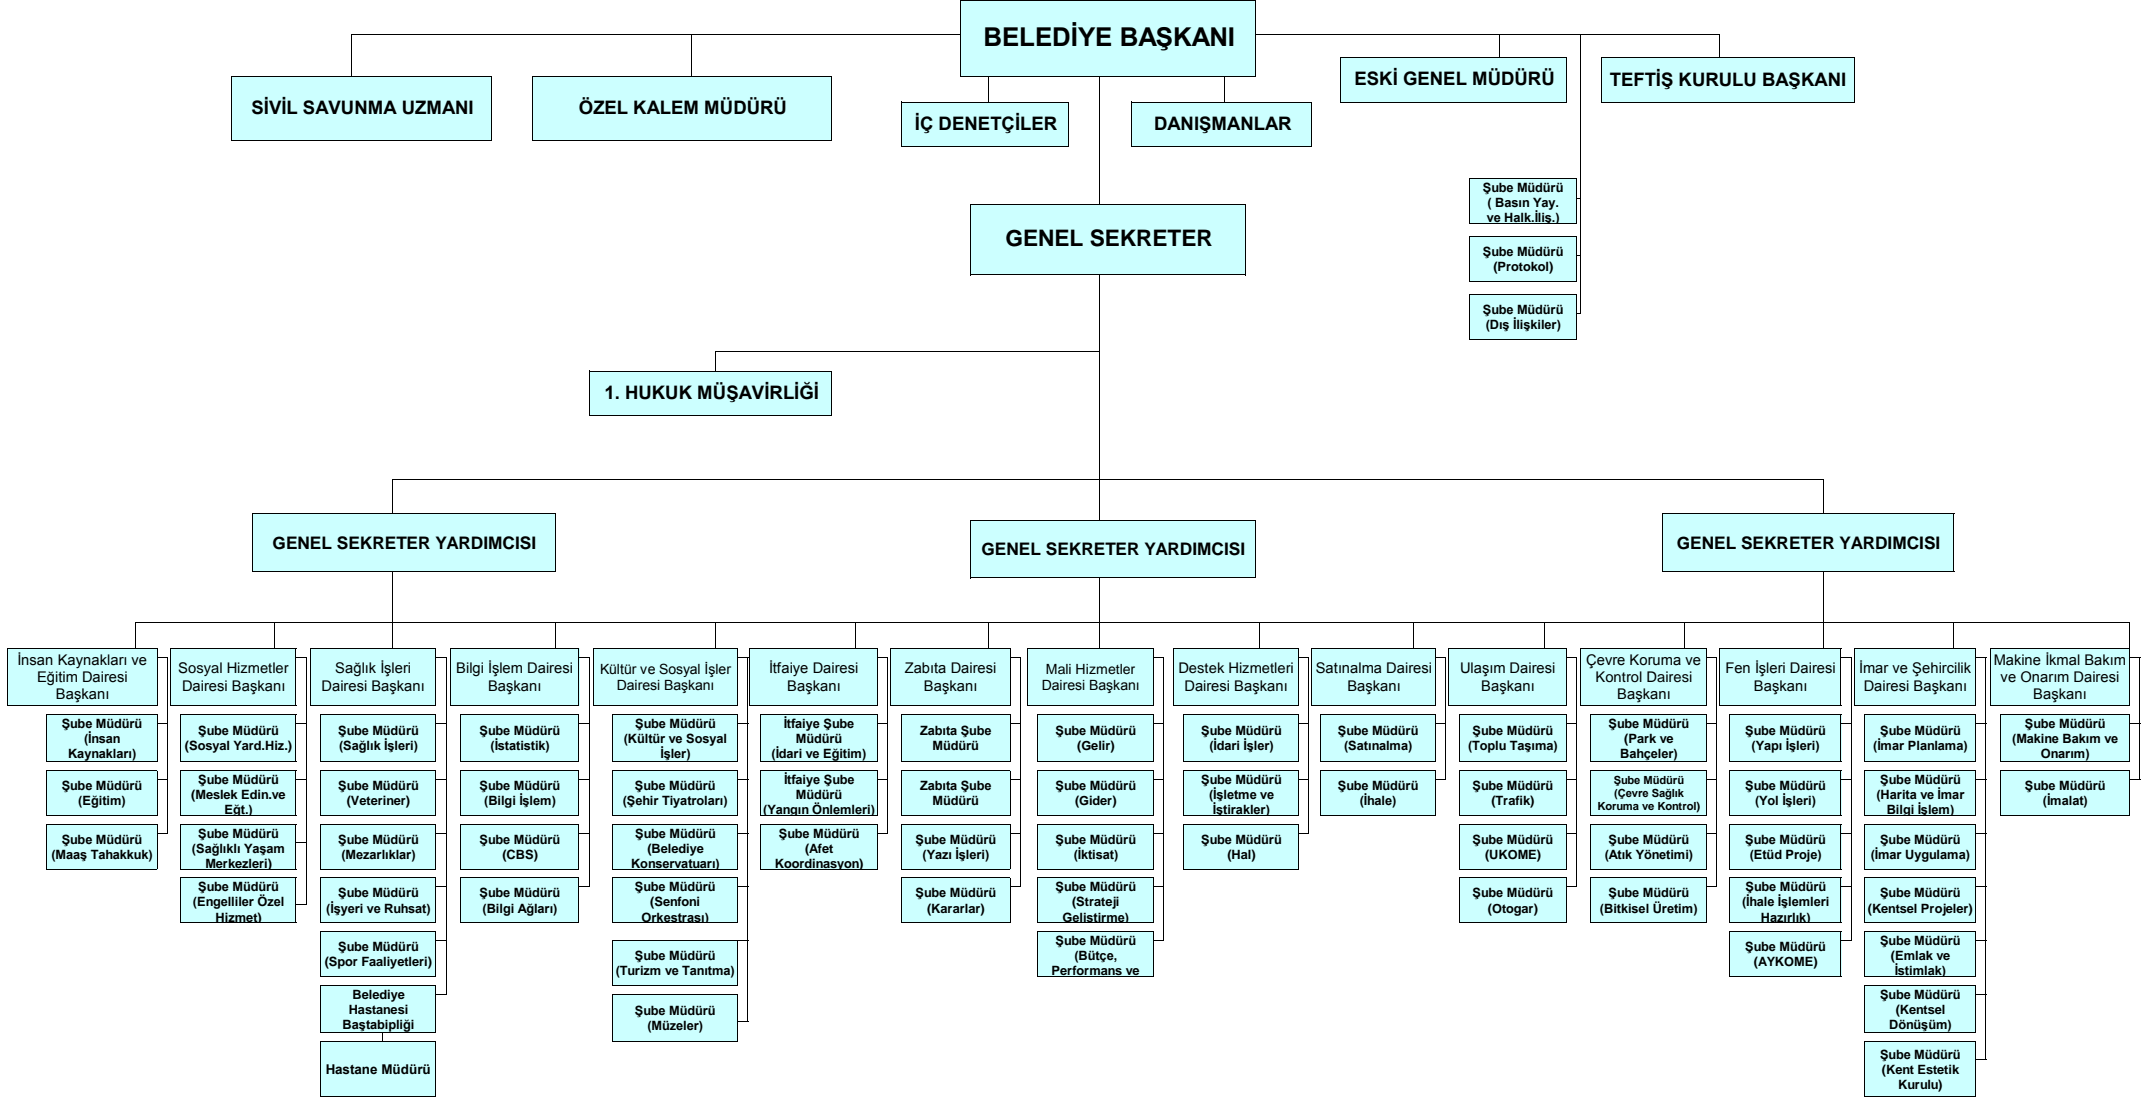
BELEDİYE BAŞKANI

SİVİL SAVUNMA UZMANI

ÖZEL KALEM MÜDÜRÜ

İÇ DENETÇİLER

DANIŞMANLAR

ESKİ GENEL MÜDÜRÜ

TEFTİŞ KURULU BAŞKANI

Şube Müdürü ( Basın Yay. ve Halk.İliş.)

Şube Müdürü (Protokol)

Şube Müdürü (Dış İlişkiler)

GENEL SEKRETER

1. HUKUK MÜŞAVİRLİĞİ

GENEL SEKRETER YARDIMCISI

GENEL SEKRETER YARDIMCISI

GENEL SEKRETER YARDIMCISI

İnsan Kaynakları ve Eğitim Dairesi Başkanı

Şube Müdürü (İnsan Kaynakları)

Şube Müdürü (Eğitim)

Şube Müdürü (Maaş Tahakkuk)

Sosyal Hizmetler Dairesi Başkanı

Şube Müdürü (Sosyal Yard.Hiz.)

Şube Müdürü (Meslek Edin.ve Eğt.)

Şube Müdürü (Sağlıklı Yaşam Merkezleri)

Şube Müdürü (Engelliler Özel Hizmet)

Sağlık İşleri Dairesi Başkanı

Şube Müdürü (Sağlık İşleri)

Şube Müdürü (Veteriner)

Şube Müdürü (Mezarlıklar)

Şube Müdürü (İşyeri ve Ruhsat)

Şube Müdürü (Spor Faaliyetleri)

Belediye Hastanesi Baştabipliği

Hastane Müdürü

Bilgi İşlem Dairesi Başkanı

Şube Müdürü (İstatistik)

Şube Müdürü (Bilgi İşlem)

Şube Müdürü (CBS)

Şube Müdürü (Bilgi Ağları)

Kültür ve Sosyal İşler Dairesi Başkanı

Şube Müdürü (Kültür ve Sosyal İşler)

Şube Müdürü (Şehir Tiyatroları)

Şube Müdürü (Belediye Konservatuarı)

Şube Müdürü (Senfoni Orkestrası)

Şube Müdürü (Turizm ve Tanıtma)

Şube Müdürü (Müzeler)

İtfaiye Dairesi Başkanı

İtfaiye Şube Müdürü (İdari ve Eğitim)

İtfaiye Şube Müdürü (Yangın Önlemleri)

Şube Müdürü (Afet Koordinasyon)

Zabıta Dairesi Başkanı

Zabıta Şube Müdürü

Zabıta Şube Müdürü

Şube Müdürü (Yazı İşleri)

Şube Müdürü (Kararlar)

Mali Hizmetler Dairesi Başkanı

Şube Müdürü (Gelir)

Şube Müdürü (Gider)

Şube Müdürü (İktisat)

Şube Müdürü (Strateji Geliştirme)

Şube Müdürü (Bütçe, Performans ve

Destek Hizmetleri Dairesi Başkanı

Şube Müdürü (İdari İşler)

Şube Müdürü (İşletme ve İştirakler)

Şube Müdürü (Hal)

Satınalma Dairesi Başkanı

Şube Müdürü (Satınalma)

Şube Müdürü (İhale)

Ulaşım Dairesi Başkanı

Şube Müdürü (Toplu Taşıma)

Şube Müdürü (Trafik)

Şube Müdürü (UKOME)

Şube Müdürü (Otogar)

Çevre Koruma ve Kontrol Dairesi Başkanı

Şube Müdürü (Park ve Bahçeler)

Şube Müdürü (Çevre Sağlık Koruma ve Kontrol)

Şube Müdürü (Atık Yönetimi)

Şube Müdürü (Bitkisel Üretim)

Fen İşleri Dairesi Başkanı

Şube Müdürü (Yapı İşleri)

Şube Müdürü (Yol İşleri)

Şube Müdürü (Etüd Proje)

Şube Müdürü (İhale İşlemleri Hazırlık)

Şube Müdürü (AYKOME)

İmar ve Şehircilik Dairesi Başkanı

Şube Müdürü (İmar Planlama)

Şube Müdürü (Harita ve İmar Bilgi İşlem)

Şube Müdürü (İmar Uygulama)

Şube Müdürü (Kentsel Projeler)

Şube Müdürü (Emlak ve İstimlak)

Şube Müdürü (Kentsel Dönüşüm)

Şube Müdürü (Kent Estetik Kurulu)

Makine İkmal Bakım ve Onarım Dairesi Başkanı

Şube Müdürü (Makine Bakım ve Onarım)

Şube Müdürü (İmalat)